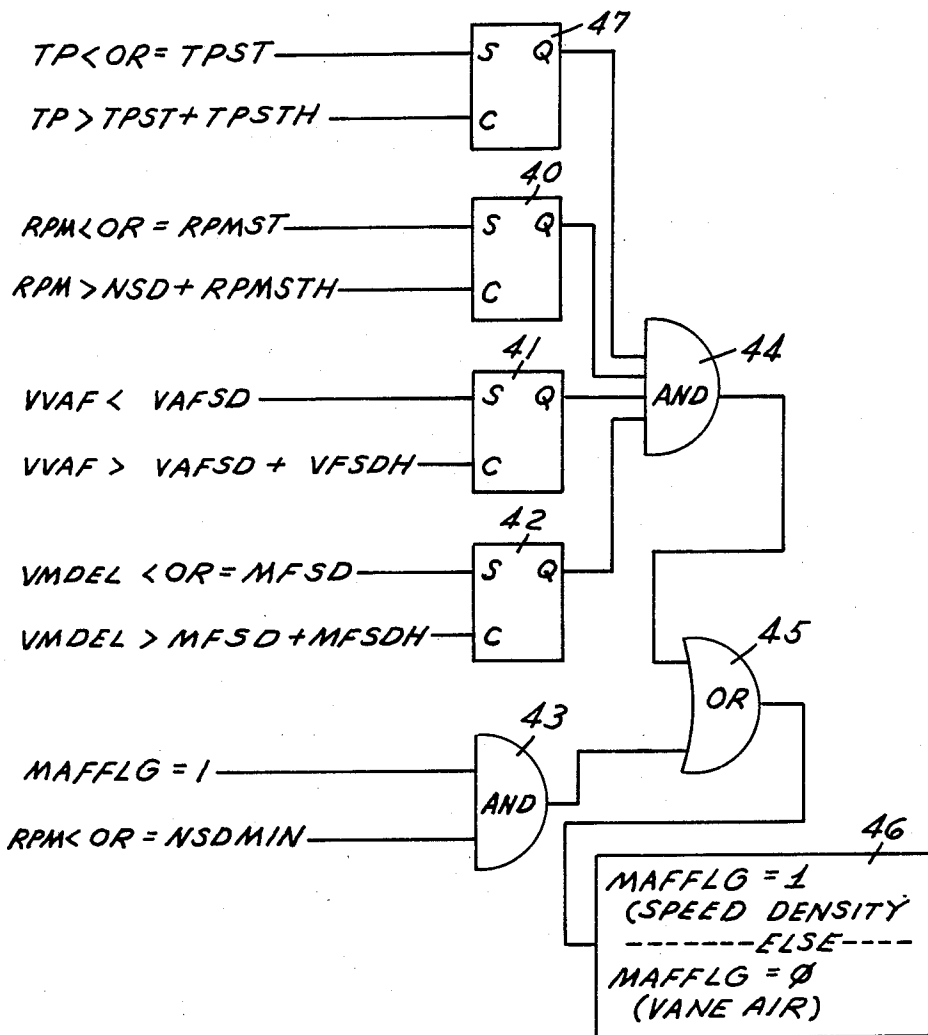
47
TP< OR = TPST
S Q
TP > TPST + TPSTH
C

40
RPM< OR = RPMST
S Q
RPM > NSD + RPMSTH
C

41
VVAF < VAFSD
S Q
VVAF > VAFSD + VFSDH
C

44
AND

42
VMDEL < OR = MFSD
S Q
VMDEL > MFSD + MFSDH
C

45
OR

43
MAFFLG = 1
AND
RPM< OR = NSDMIN

46
MAFFLG = 1
(SPEED DENSITY
--------ELSE----
MAFFLG = Ø
(VANE AIR)